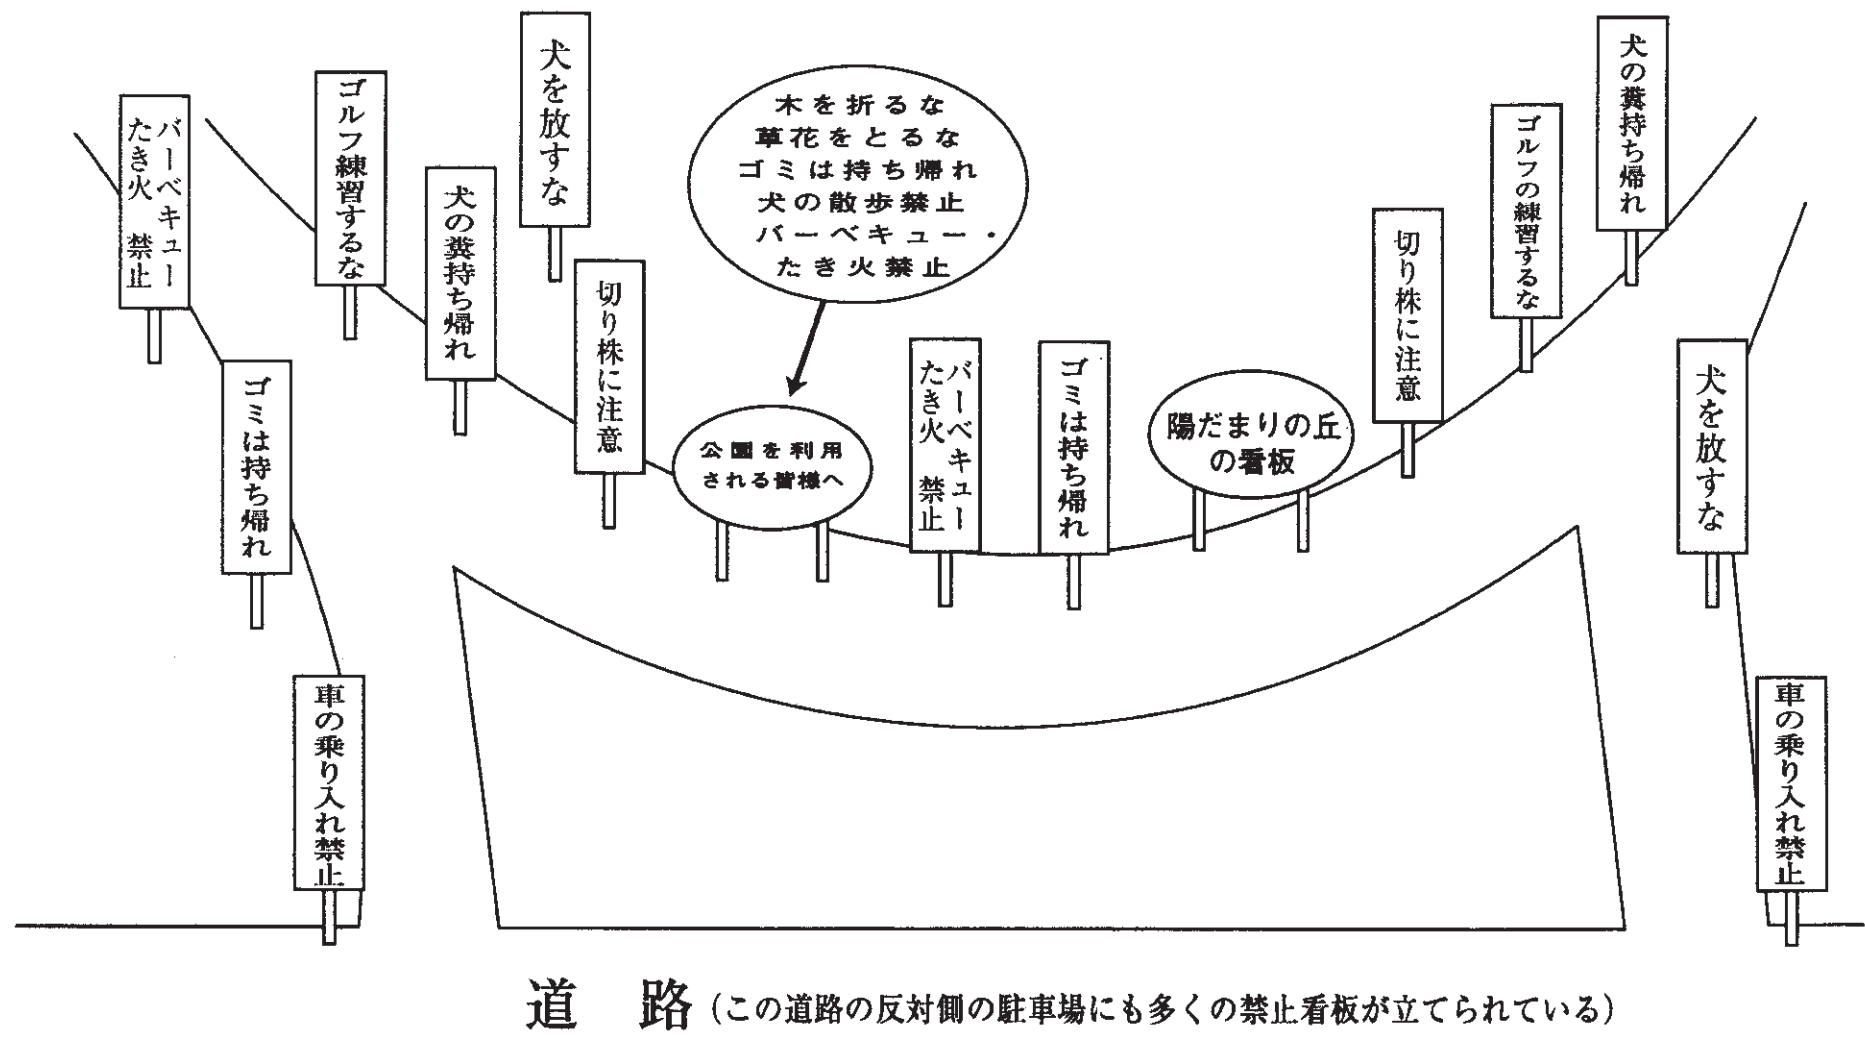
バーベキュー
たき火　禁止

ゴルフ練習するな

犬を放すな

犬の糞持ち帰れ

切り株に注意

ゴミは持ち帰れ

車の乗り入れ禁止

木を折るな
草花をとるな
ゴミは持ち帰れ
犬の散歩禁止
バーベキュー・
たき火禁止

公園を利用される皆様へ

バーベキュー
たき火　禁止

ゴミは持ち帰れ

陽だまりの丘の看板

切り株に注意

ゴルフの練習するな

犬の糞持ち帰れ

犬を放すな

車の乗り入れ禁止

道　路（この道路の反対側の駐車場にも多くの禁止看板が立てられている）